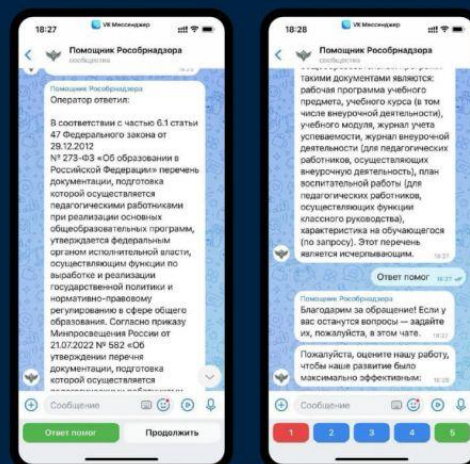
18:27 VK Мессенджер

Помощник Рособрнадзора
сообщество

Помощник Рособрнадзора
Оператор ответил:

В соответствии с частью 6.1 статьи 47 Федерального закона от 29.12.2012 № 273-ФЗ «Об образовании в Российской Федерации» перечень документации, подготовка которой осуществляется педагогическими работниками при реализации основных общеобразовательных программ, утверждается федеральным органом исполнительной власти, осуществляющим функции по выработке и реализации государственной политики и нормативно-правовому регулированию в сфере общего образования. Согласно приказу Минпросвещения России от 21.07.2022 № 582 «Об утверждении перечня документации, подготовка которой осуществляется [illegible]

Сообщение

Ответ помог
Продолжить

18:28 VK Мессенджер

Помощник Рособрнадзора
сообщество

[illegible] такими документами являются: рабочая программа учебного предмета, учебного курса (в том числе внеурочной деятельности), учебного модуля, журнал учета успеваемости, журнал внеурочной деятельности (для педагогических работников, осуществляющих внеурочную деятельность), план воспитательной работы (для педагогических работников, осуществляющих функции классного руководства), характеристика на обучающегося (по запросу). Этот перечень является исчерпывающим. 18:27

Ответ помог 18:27

Помощник Рособрнадзора
Благодарим за обращение! Если у вас останутся вопросы — задайте их, пожалуйста, в этом чате. 18:27

Пожалуйста, оцените нашу работу, чтобы наше развитие было максимально эффективным: 18:28

Сообщение

1
2
3
4
5